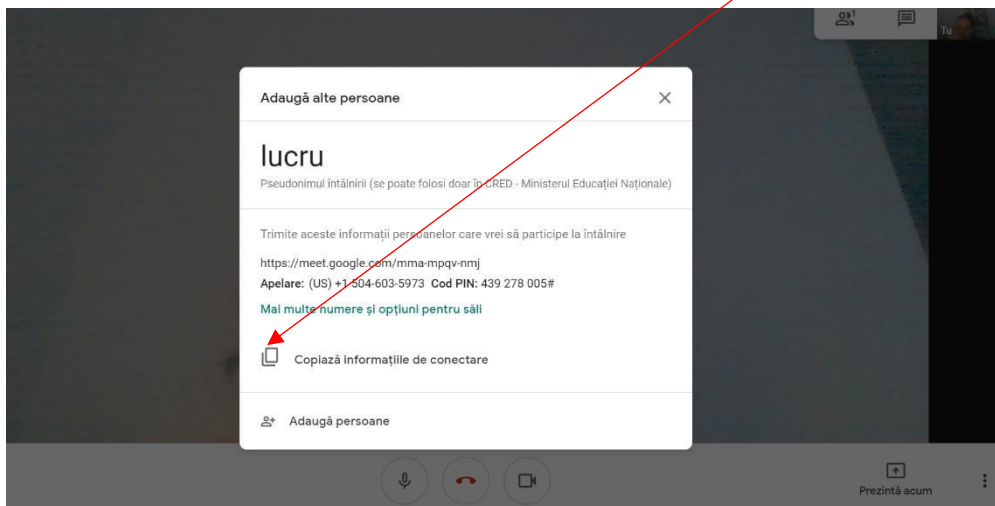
1

Tu

Adaugă alte persoane

lucru

Pseudonimul întâlnirii (se poate folosi doar în CRED - Ministerul Educației Naționale)

Trimite aceste informații persoanelor care vrei să participe la întâlnire

https://meet.google.com/mma-mpqv-nmj

**Apelare:** (US) +1 504-603-5973 **Cod PIN:** 439 278 005#

Mai multe numere și opțiuni pentru săli

Copiază informațiile de conectare

Adaugă persoane

Prezintă acum